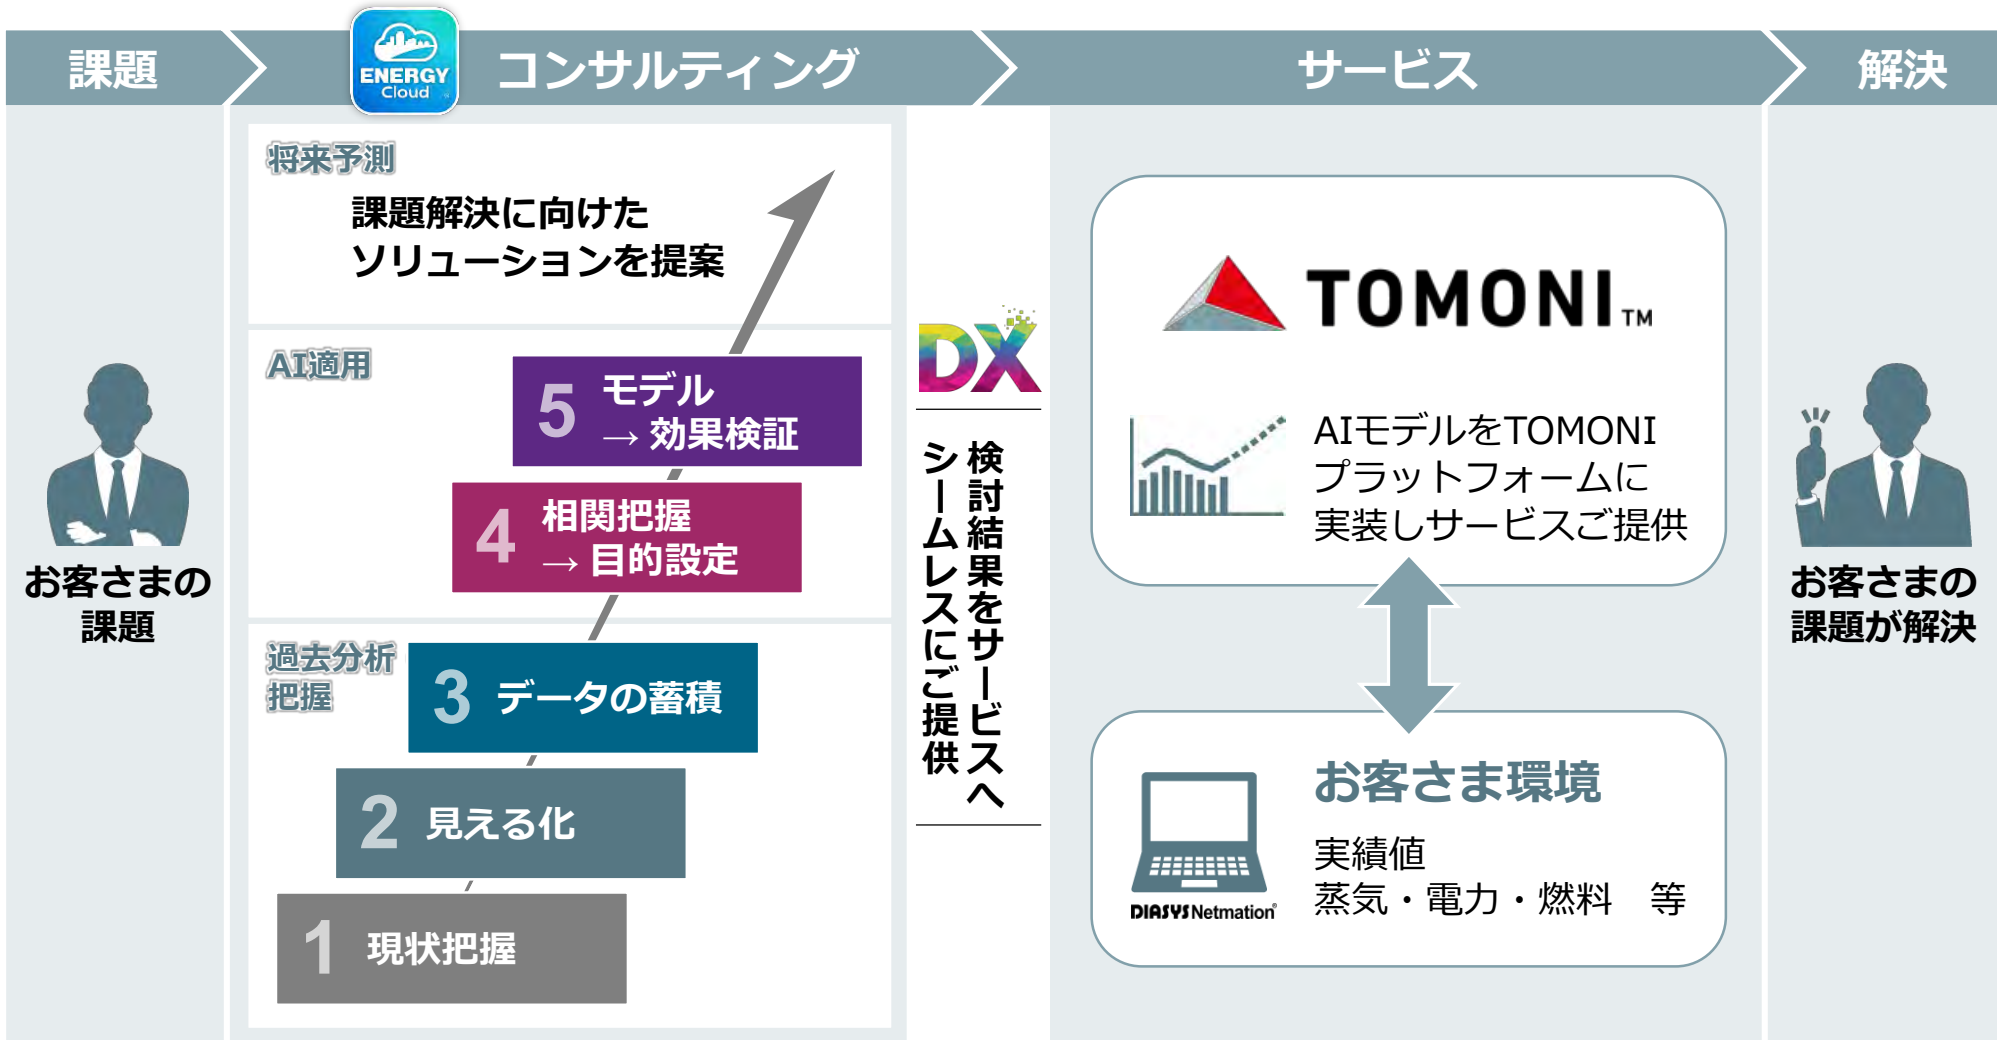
課題

ENERGY Cloud

コンサルティング

サービス

解決

お客さまの課題

将来予測

課題解決に向けたソリューションを提案

AI適用

5 モデル
→ 効果検証

4 相関把握
→ 目的設定

過去分析把握

3 データの蓄積

2 見える化

1 現状把握

DX

検討結果をサービスへ

シームレスにご提供

TOMONI™

AIモデルをTOMONI
プラットフォームに
実装しサービスご提供

お客さま環境

DIASYS Netmation®

実績値
蒸気・電力・燃料　等

お客さまの課題が解決